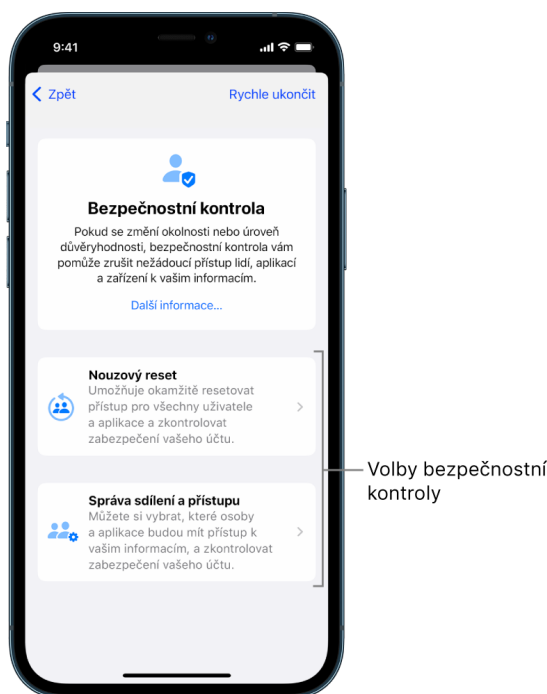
9:41

Zpět

Rychle ukončit

Bezpečnostní kontrola

Pokud se změní okolnosti nebo úroveň důvěryhodnosti, bezpečnostní kontrola vám pomůže zrušit nežádoucí přístup lidí, aplikací a zařízení k vašim informacím.

Další informace…

Nouzový reset
Umožňuje okamžitě resetovat přístup pro všechny uživatele a aplikace a zkontrolovat zabezpečení vašeho účtu.

Správa sdílení a přístupu
Můžete si vybrat, které osoby a aplikace budou mít přístup k vašim informacím, a zkontrolovat zabezpečení vašeho účtu.

Volby bezpečnostní kontroly